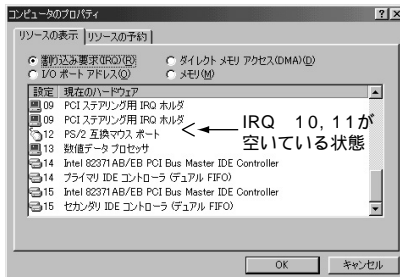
コンピュータのプロパティ ? ×

リソースの表示 | リソースの予約

割り込み要求(IRQ)(R)
I/O ポート アドレス(O)
ダイレクト メモリ アクセス(DMA)(D)
メモリ(M)

| 設定 | 現在のハードウェア |
|---|---|
| 09 | PCI ステアリング用 IRQ ホルダ |
| 09 | PCI ステアリング用 IRQ ホルダ |
| 12 | PS/2 互換マウス ポート |
| 13 | 数値データ プロセッサ |
| 14 | Intel 82371AB/EB PCI Bus Master IDE Controller |
| 14 | プライマリ IDE コントローラ (デュアル FIFO) |
| 15 | Intel 82371AB/EB PCI Bus Master IDE Controller |
| 15 | セカンダリ IDE コントローラ (デュアル FIFO) |

IRQ 10, 11が空いている状態

OK キャンセル